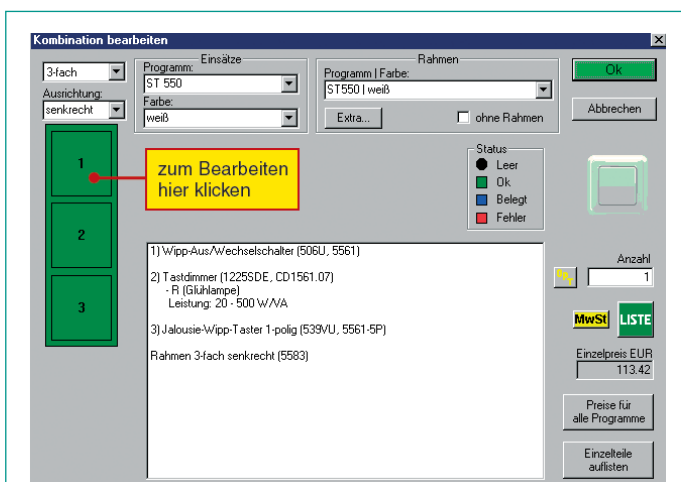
Kombination bearbeiten

3-fach
Ausrichtung:
senkrecht

Einsätze
Programm:
ST 550
Farbe:
weiß

Rahmen
Programm | Farbe:
ST550 | weiß
Extra...
ohne Rahmen

Ok
Abbrechen

1
2
3

zum Bearbeiten hier klicken

Status
Leer
Ok
Belegt
Fehler

1) Wipp-Aus/Wechselschalter (506U, 5561)

2) Tastdimmer (1225SDE, CD1561.07)
- R (Glühlampe)
Leistung: 20 - 500 W/VA

3) Jalousie-Wipp-Taster 1-polig (539VU, 5561-5P)

Rahmen 3-fach senkrecht (5583)

Anzahl
1
MwSt
LISTE
Einzelpreis EUR
113.42
Preise für alle Programme
Einzelteile auflisten